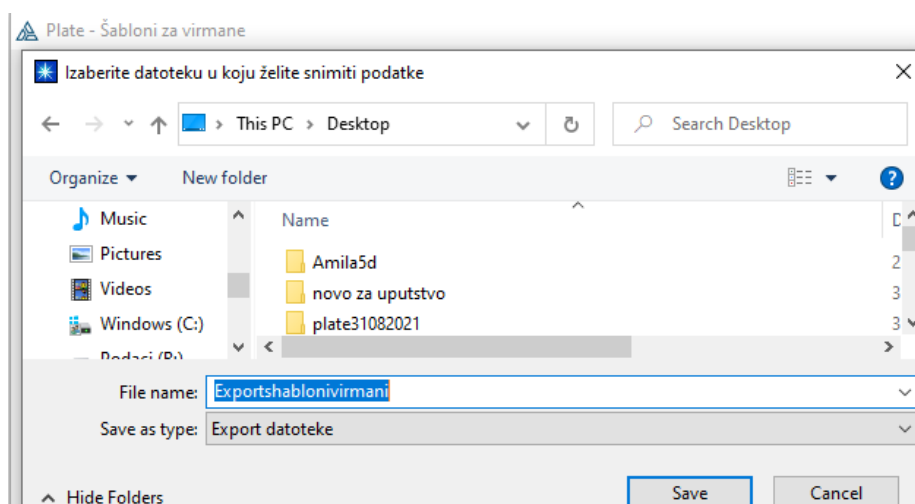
Plate - Šabloni za virmane

Izaberite datoteku u koju želite snimiti podatke

This PC > Desktop

Search Desktop

Organize ▾ New folder

Music
Pictures
Videos
Windows (C:)
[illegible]

Name
Amila5d
novo za uputstvo
plate31082021

D
2
3
3

File name: Exportshablonivirmani
Save as type: Export datoteke

Hide Folders

Save Cancel